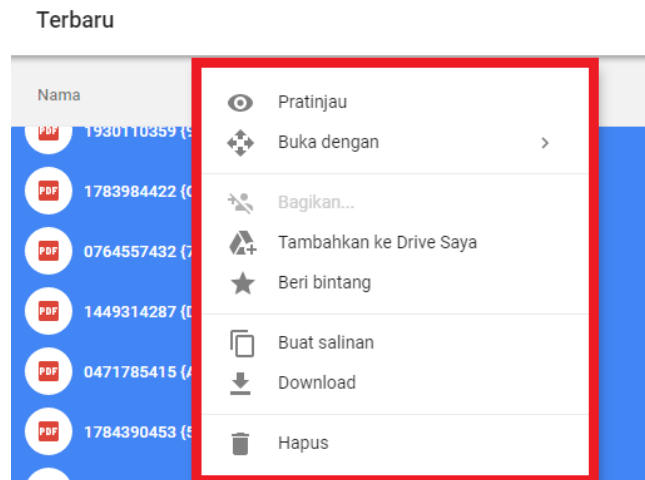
Terbaru

Nama

PDF 1930110359 (9

PDF 1783984422 (

PDF 0764557432 (7

PDF 1449314287 (D

PDF 0471785415 (A

PDF 1784390453 (5

Pratinjau
Buka dengan >
Bagikan...
Tambahkan ke Drive Saya
Beri bintang
Buat salinan
Download
Hapus